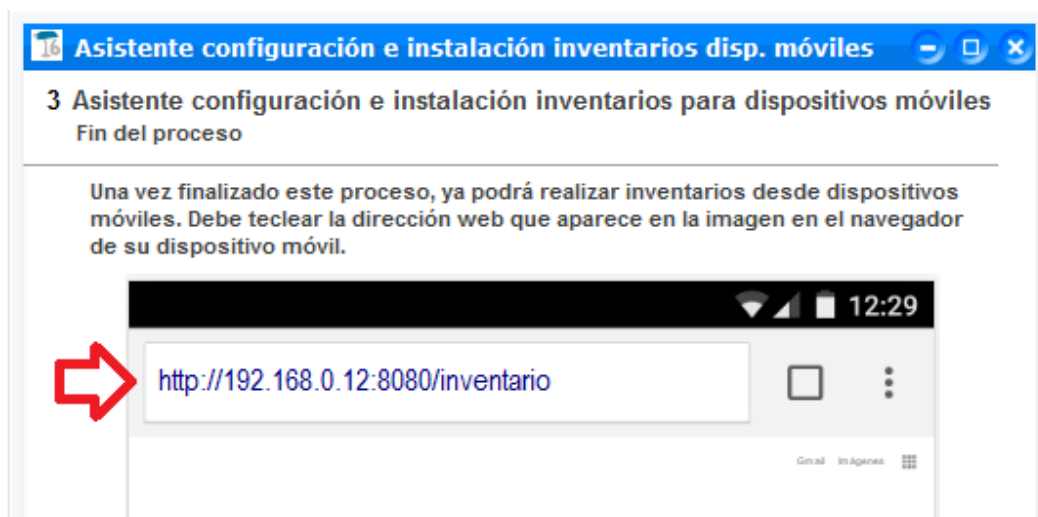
Asistente configuración e instalación inventarios disp. móviles

3 Asistente configuración e instalación inventarios para dispositivos móviles
Fin del proceso

Una vez finalizado este proceso, ya podrá realizar inventarios desde dispositivos móviles. Debe teclear la dirección web que aparece en la imagen en el navegador de su dispositivo móvil.

12:29

http://192.168.0.12:8080/inventario

Gmail Imágenes